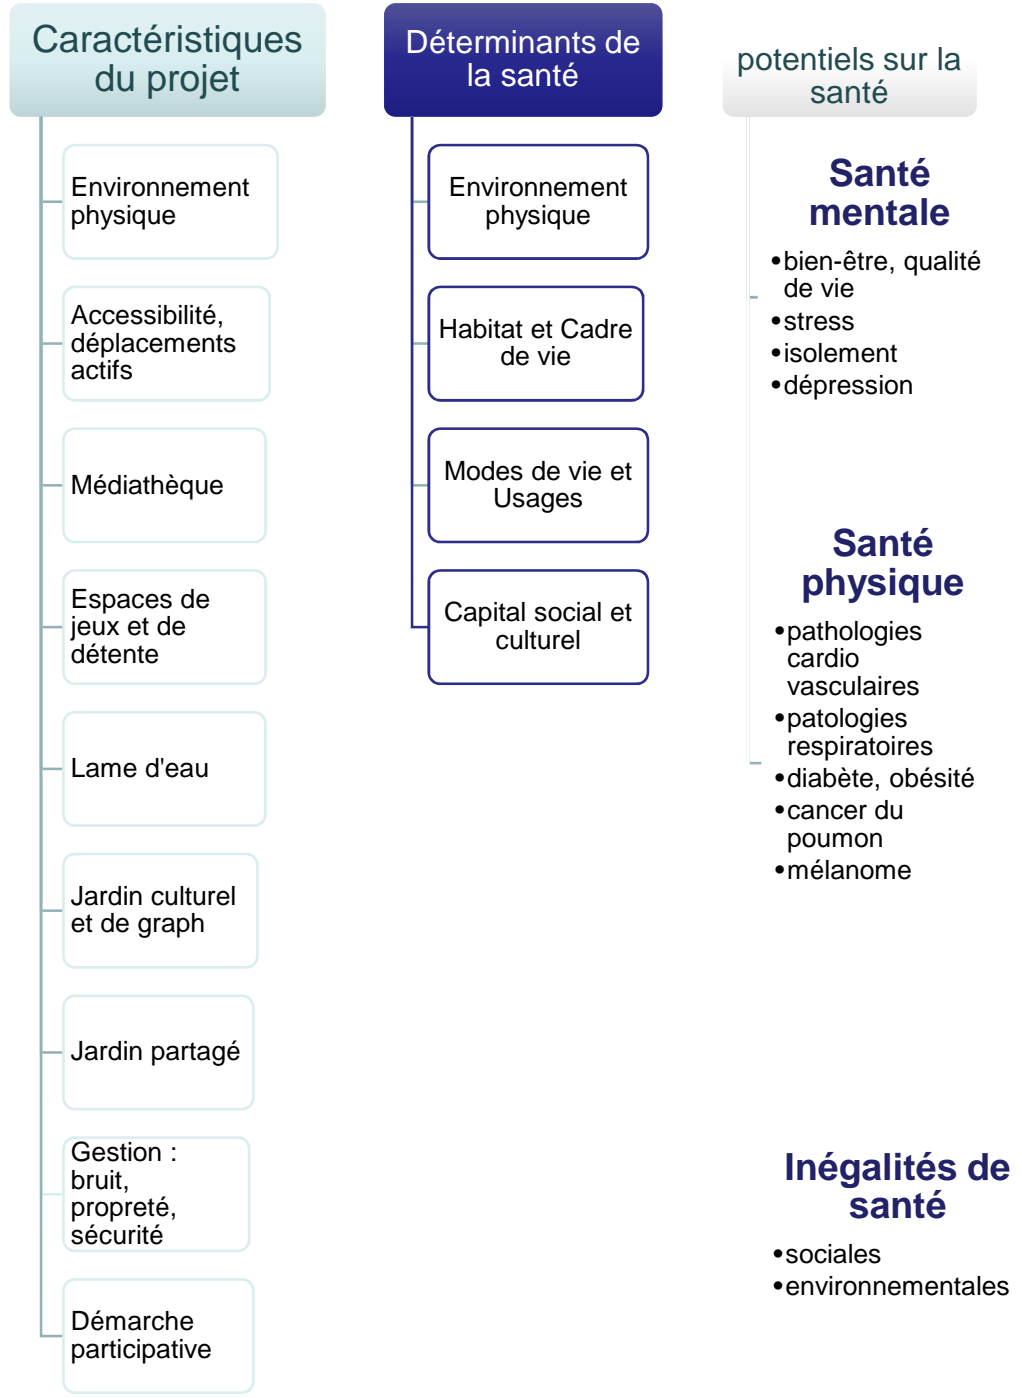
Caractéristiques du projet

Environnement physique

Accessibilité, déplacements actifs

Médiathèque

Espaces de jeux et de détente

Lame d'eau

Jardin culturel et de graph

Jardin partagé

Gestion : bruit, propreté, sécurité

Démarche participative

Déterminants de la santé

Environnement physique

Habitat et Cadre de vie

Modes de vie et Usages

Capital social et culturel

potentiels sur la santé

Santé mentale
•bien-être, qualité de vie
•stress
•isolement
•dépression

Santé physique
•pathologies cardio vasculaires
•patologies respiratoires
•diabète, obésité
•cancer du poumon
•mélanome

Inégalités de santé
•sociales
•environnementales